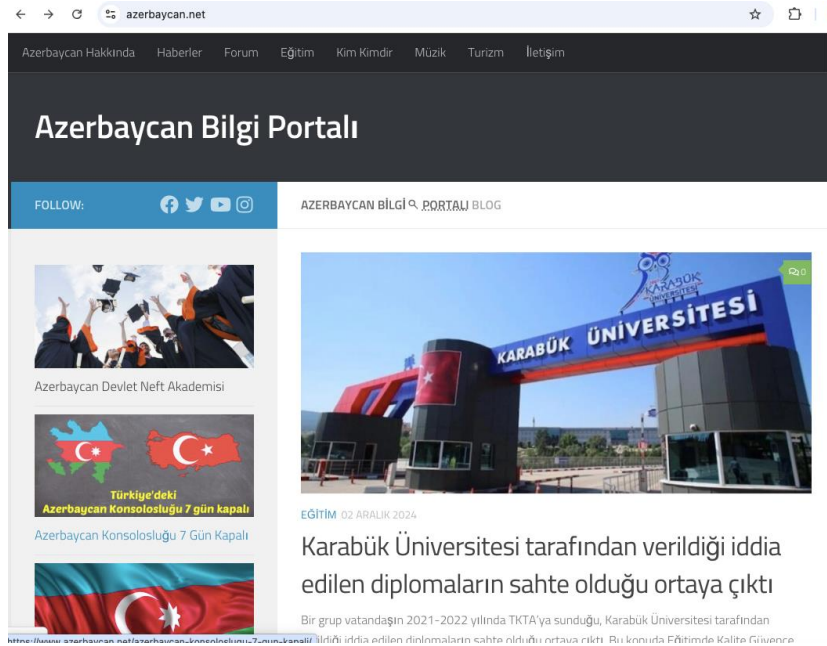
azerbaycan.net

Azerbaycan Hakkında Haberler Forum Eğitim Kim Kimdir Müzik Turizm İletişim

Azerbaycan Bilgi Portalı

FOLLOW:

AZERBAYCAN BİLGİ PORTALI BLOG

Azerbaycan Devlet Neft Akademisi

Türkiye'deki Azerbaycan Konsolosluğu 7 gün kapalı

Azerbaycan Konsolosluğu 7 Gün Kapalı

0

KARABÜK ÜNİVERSİTESİ

KARABÜK ÜNİVERSİTESİ

EĞİTİM 02 ARALIK 2024

Karabük Üniversitesi tarafından verildiği iddia edilen diplomaların sahte olduğu ortaya çıktı

Bir grup vatandaşın 2021-2022 yılında TKTA'ya sunduğu, Karabük Üniversitesi tarafından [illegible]ldiği iddia edilen diplomaların sahte olduğu ortaya çıktı. Bu konuda Eğitimde Kalite Güvence

https://www.azerbaycan.net/azerbaycan-konsoloslugu-7-gun-kapali/